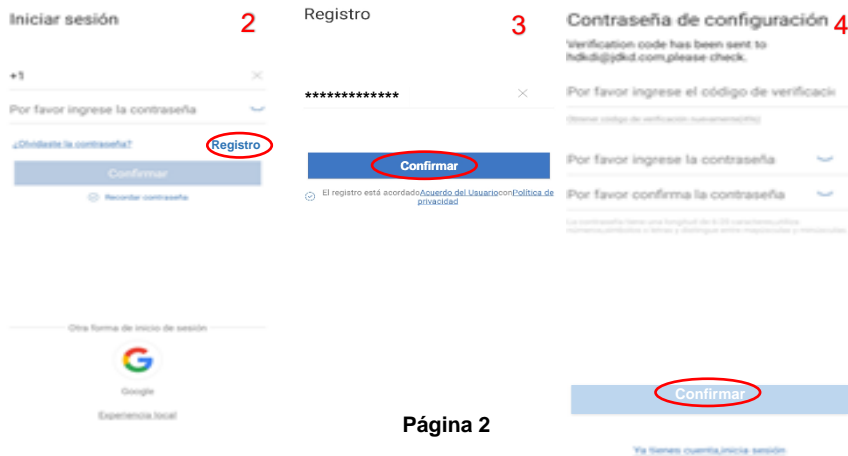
Iniciar sesión 2

+1

Por favor ingrese la contraseña

¿Olvidaste la contraseña? Registro

Confirmar

Recordar contraseña

Otra forma de inicio de sesión

Google

Experiencia local

Registro 3

*************

Confirmar

El registro está acordado Acuerdo del Usuario con Política de privacidad

Página 2

Contraseña de configuración 4

Verification code has been sent to hdkdi@jdkd.com,please check.

Por favor ingrese el código de verificaci

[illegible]

Por favor ingrese la contraseña

Por favor confirma la contraseña

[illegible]

Confirmar

Ya tienes cuenta,inicia sesión